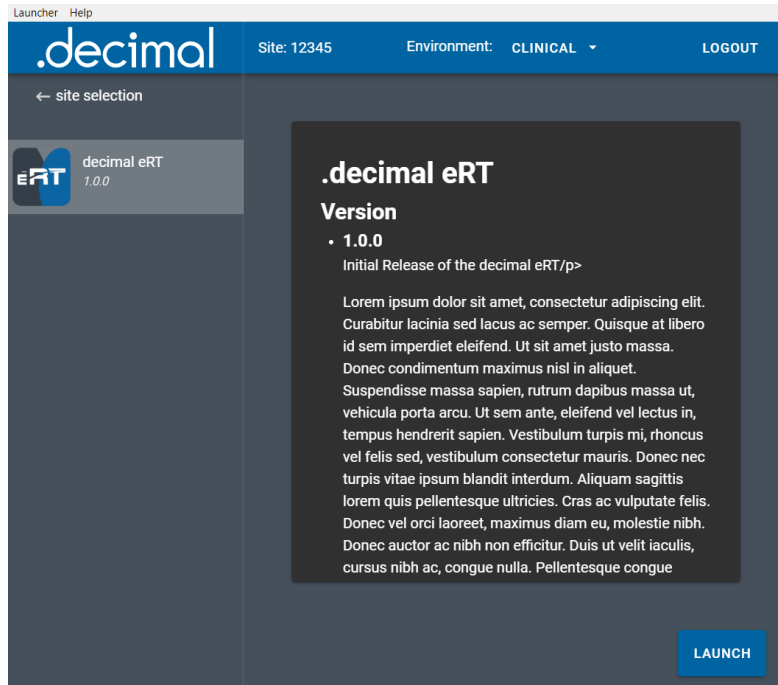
Launcher Help

.decimal

Site: 12345

Environment: CLINICAL

LOGOUT

← site selection

eRT

decimal eRT
1.0.0

.decimal eRT

Version

• 1.0.0

Initial Release of the decimal eRT/p>

Lorem ipsum dolor sit amet, consectetur adipiscing elit. Curabitur lacinia sed lacus ac semper. Quisque at libero id sem imperdiet eleifend. Ut sit amet justo massa. Donec condimentum maximus nisl in aliquet. Suspendisse massa sapien, rutrum dapibus massa ut, vehicula porta arcu. Ut sem ante, eleifend vel lectus in, tempus hendrerit sapien. Vestibulum turpis mi, rhoncus vel felis sed, vestibulum consectetur mauris. Donec nec turpis vitae ipsum blandit interdum. Aliquam sagittis lorem quis pellentesque ultricies. Cras ac vulputate felis. Donec vel orci laoreet, maximus diam eu, molestie nibh. Donec auctor ac nibh non efficitur. Duis ut velit iaculis, cursus nibh ac, congue nulla. Pellentesque congue

LAUNCH